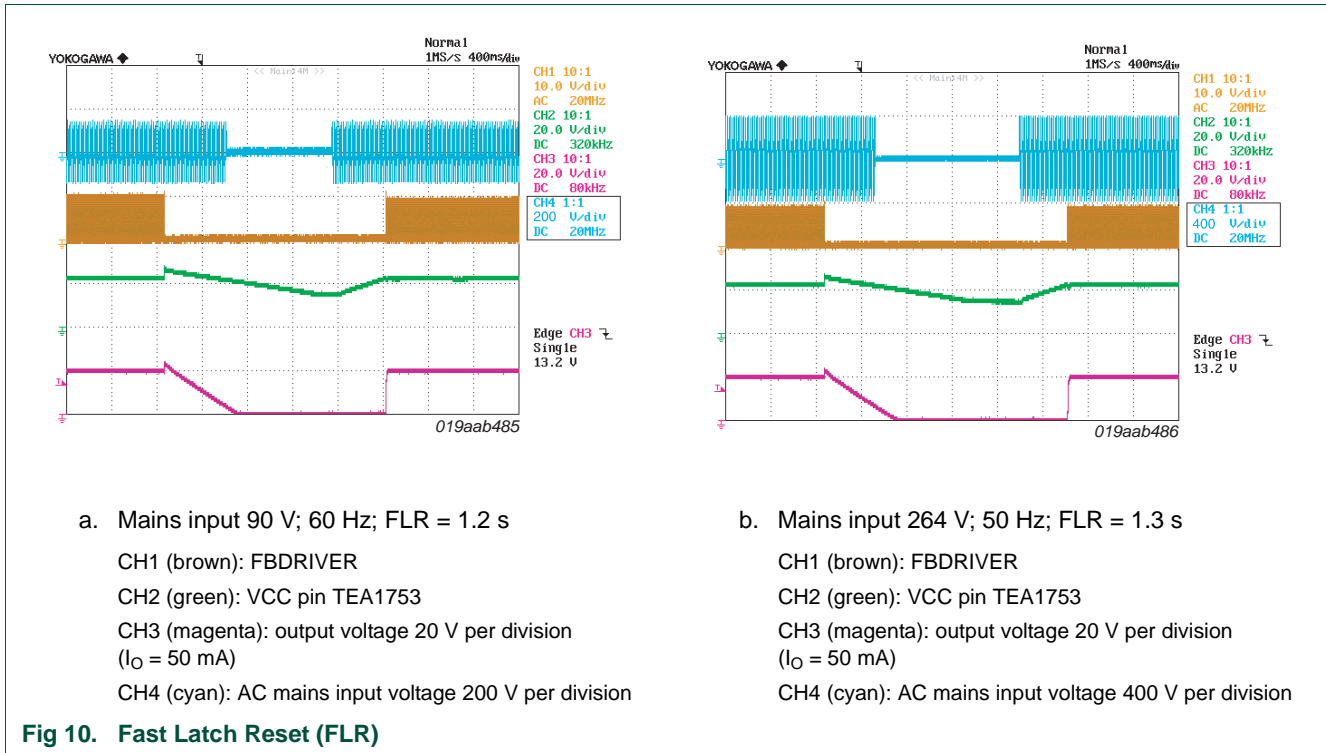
YOKOGAWA ◆

Normal
1MS/s 400ms/div

<< Main:4M >>

CH1 10:1
10.0 V/div
AC 20MHz
CH2 10:1
20.0 V/div
DC 320kHz
CH3 10:1
20.0 V/div
DC 80kHz
CH4 1:1
200 V/div
DC 20MHz

Edge CH3
Single
13.2 V

019aab485

a. Mains input 90 V; 60 Hz; FLR = 1.2 s

CH1 (brown): FBDRIVER

CH2 (green): VCC pin TEA1753

CH3 (magenta): output voltage 20 V per division ($I_O$ = 50 mA)

CH4 (cyan): AC mains input voltage 200 V per division

YOKOGAWA ◆

Normal
1MS/s 400ms/div

<< Main:4M >>

CH1 10:1
10.0 V/div
AC 20MHz
CH2 10:1
20.0 V/div
DC 320kHz
CH3 10:1
20.0 V/div
DC 80kHz
CH4 1:1
400 V/div
DC 20MHz

Edge CH3
Single
13.2 V

019aab486

b. Mains input 264 V; 50 Hz; FLR = 1.3 s

CH1 (brown): FBDRIVER

CH2 (green): VCC pin TEA1753

CH3 (magenta): output voltage 20 V per division ($I_O$ = 50 mA)

CH4 (cyan): AC mains input voltage 400 V per division

Fig 10. Fast Latch Reset (FLR)